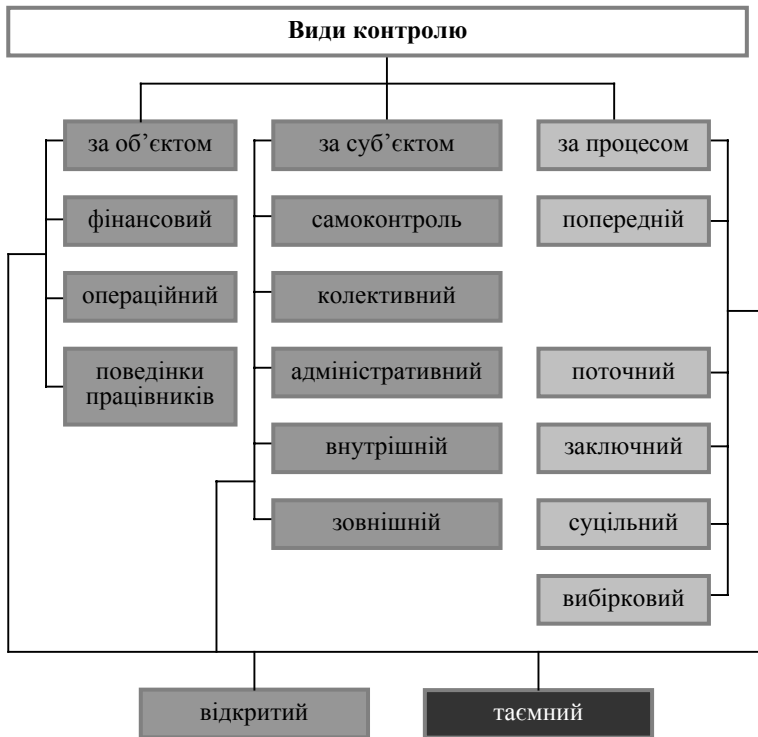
Види контролю

за об'єктом

фінансовий

операційний

поведінки працівників

за суб'єктом

самоконтроль

колективний

адміністративний

внутрішній

зовнішній

за процесом

попередній

поточний

заключний

суцільний

вибірковий

відкритий

таємний